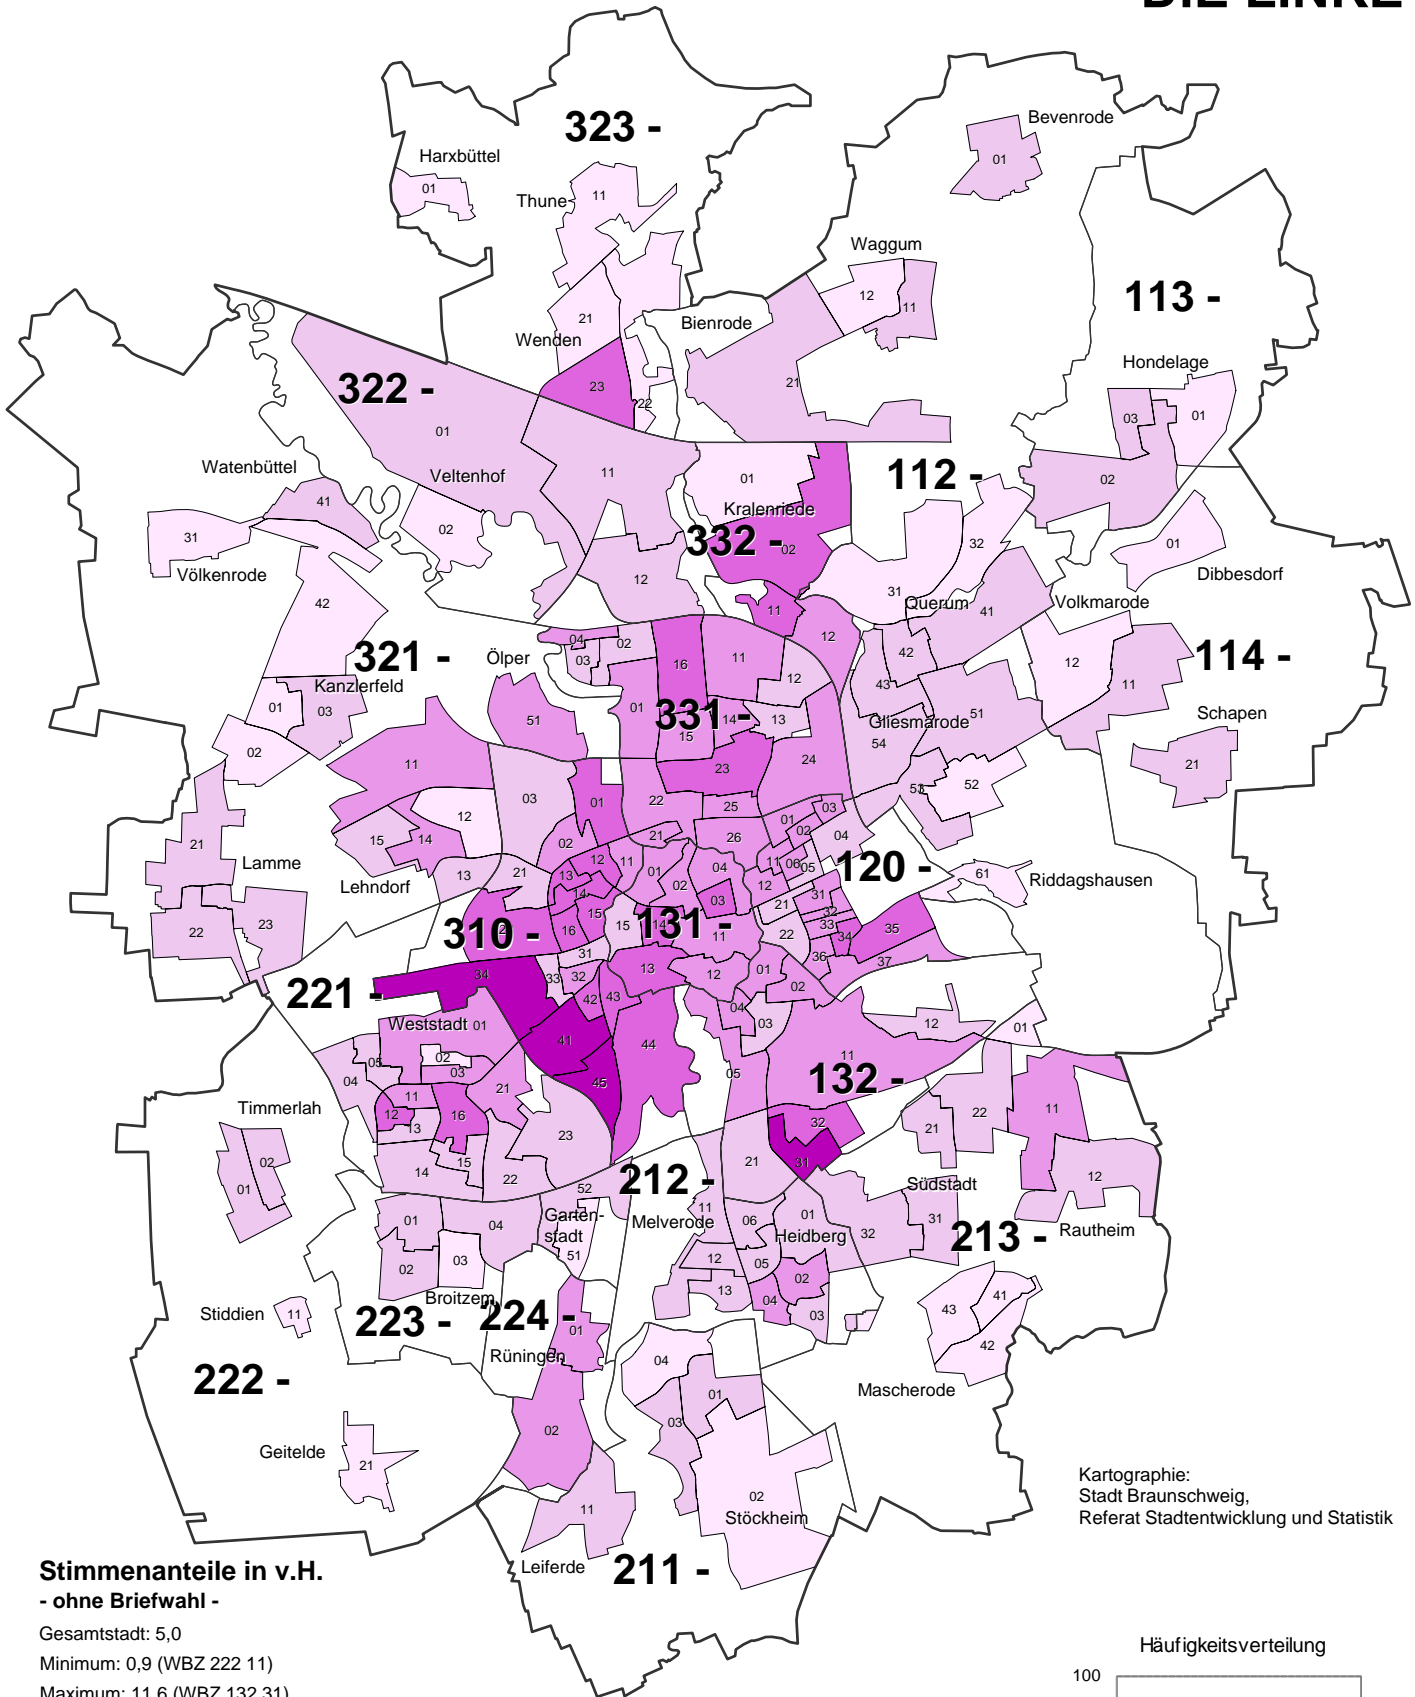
DIE LINKE

323 -
Harxbüttel
01
Thune
11
Bevenrode
01
Waggum
12
11
113 -
21
Wenden
Bienrode
21
Hondelage
322 -
23
22
03
01
01
Veltenhof
11
01
112 -
Watenbüttel
Kralenriede
02
41
332 -
02
31
02
Völkenrode
12
01
32
Dibbesdorf
42
11
31
Querum
41
Volkmarode
321 -
04
Ölper
02
12
03
16
11
114 -
Kanzlerfeld
42
12
01
03
43
11
12
51
01
331 -
14
13
Gliesmarode
51
Schapen
15
54
02
11
23
24
21
03
01
22
25
51
52
12
03
21
14
01
02
04
15
21
26
Lamme
13
12
11
11
06
05
120 -
Lehndorf
21
13
01
02
04
61
Riddagshausen
14
03
12
31
22
23
310 -
15
15
21
32
22
16
131 -
11
33
34
35
31
22
221 -
34
33
32
13
12
01
36
37
42
43
02
Weststadt
01
04
03
12
01
41
44
02
05
11
03
132 -
04
21
45
05
Timmerlah
11
32
22
11
12
13
16
21
23
31
02
15
01
14
22
21
12
212 -
Südstadt
52
11
01
31
01
04
Garten-stadt
Melverode
06
Heidberg
32
213 -
Rautheim
51
03
12
05
02
Broitzem
224 -
13
04
41
Stiddien
11
223 -
02
43
01
03
42
Rüningen
04
222 -
01
Mascherode
03
02
Geitelde
21
Kartographie:
Stadt Braunschweig,
Referat Stadtentwicklung und Statistik
02
11
Stöckheim
Leiferde
211 -
Stimmenanteile in v.H.
- ohne Briefwahl -
Gesamtstadt: 5,0
Minimum: 0,9 (WBZ 222 11)
Maximum: 11,6 (WBZ 132 31)
Häufigkeitsverteilung
100